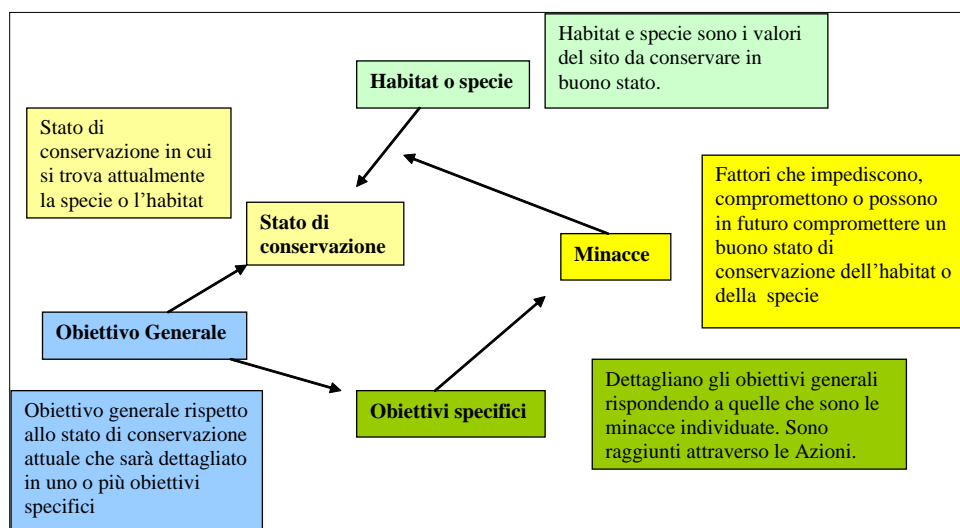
Habitat e specie sono i valori del sito da conservare in buono stato.

Habitat o specie

Stato di conservazione in cui si trova attualmente la specie o l'habitat

Stato di conservazione

Fattori che impediscono, compromettono o possono in futuro compromettere un buono stato di conservazione dell'habitat o della specie

Minacce

Obiettivo Generale

Obiettivi specifici

Dettagliano gli obiettivi generali rispondendo a quelle che sono le minacce individuate. Sono raggiunti attraverso le Azioni.

Obiettivo generale rispetto allo stato di conservazione attuale che sarà dettagliato in uno o più obiettivi specifici